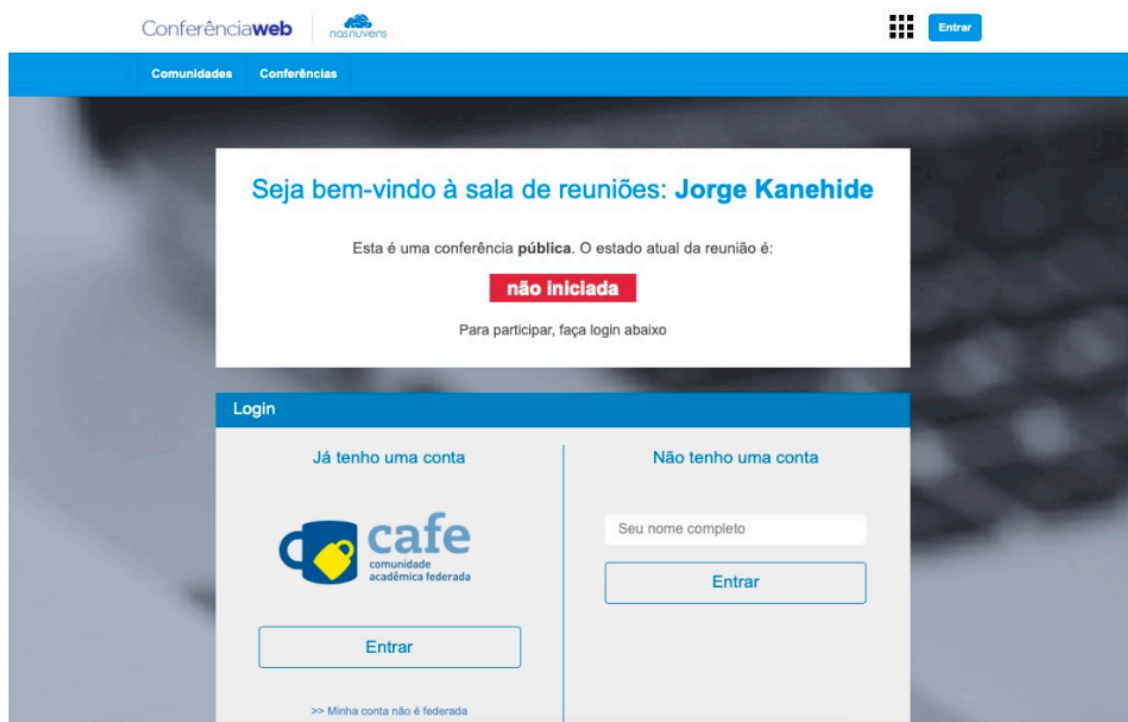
Conferênciaweb nasnuvens

Entrar

Comunidades Conferências

Seja bem-vindo à sala de reuniões: Jorge Kanehide

Esta é uma conferência pública. O estado atual da reunião é:

não iniciada

Para participar, faça login abaixo

Login

Já tenho uma conta

cafe
comunidade acadêmica federada

Entrar

>> Minha conta não é federada

Não tenho uma conta

Seu nome completo

Entrar